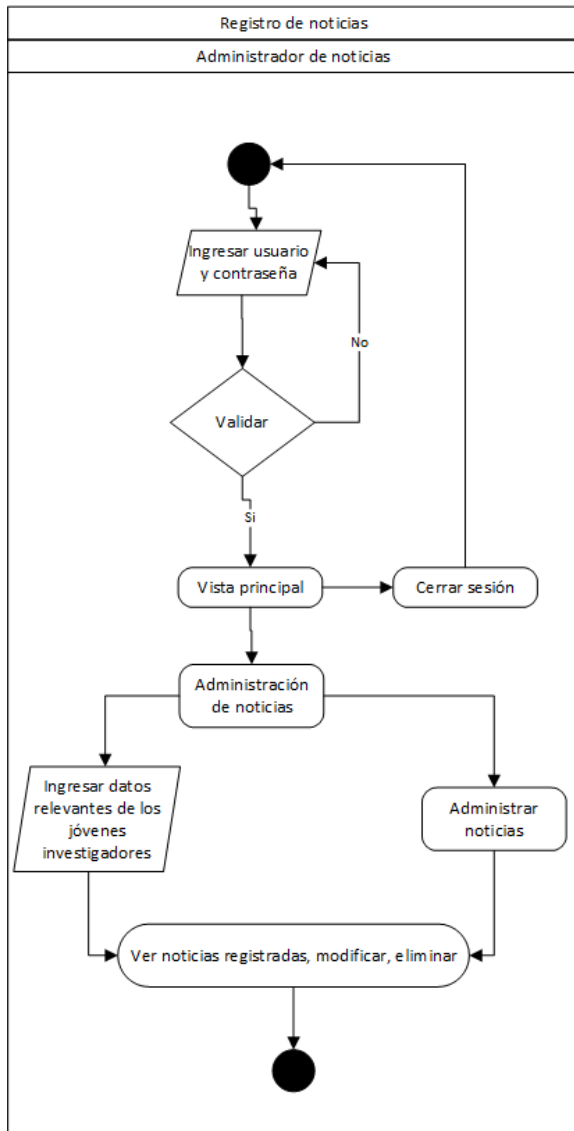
Registro de noticias

Administrador de noticias

Ingresar usuario y contraseña

No

Validar

Si

Vista principal

Cerrar sesión

Administración de noticias

Ingresar datos relevantes de los jóvenes investigadores

Administrar noticias

Ver noticias registradas, modificar, eliminar